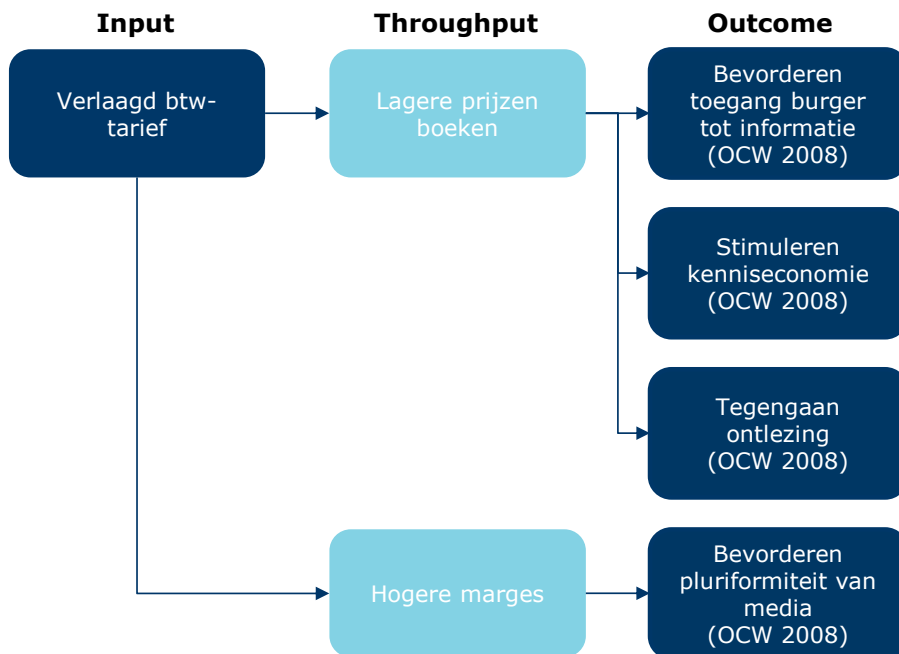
Input

Throughput

Outcome

Verlaagd btw-tarief

Lagere prijzen boeken

Bevorderen toegang burger tot informatie (OCW 2008)

Stimuleren kenniseconomie (OCW 2008)

Tegengaan ontlezing (OCW 2008)

Hogere marges

Bevorderen pluriformiteit van media (OCW 2008)